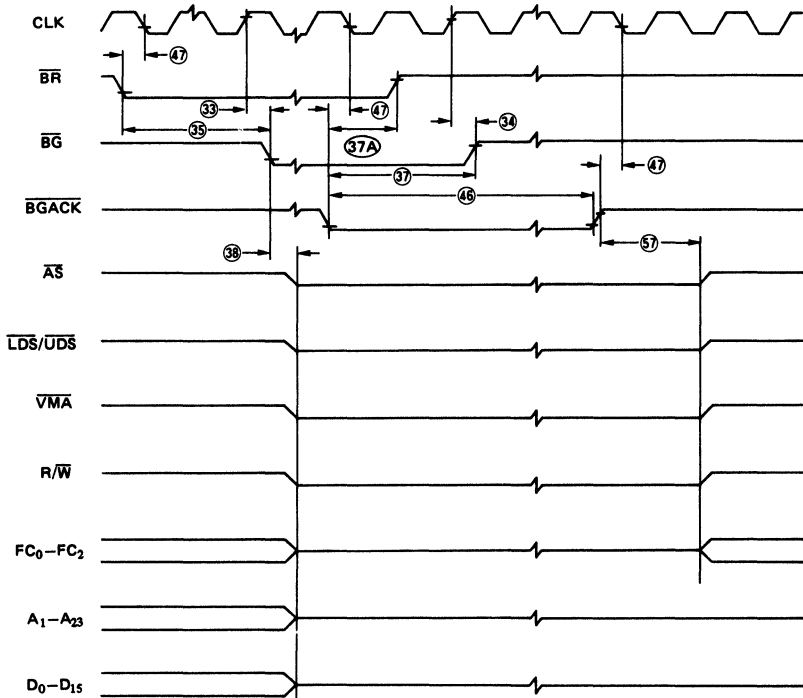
CLK

47

$\overline{BR}$

33

47

35

37A

34

$\overline{BG}$

37

47

$\overline{BGACK}$

46

38

57

$\overline{AS}$

$\overline{LDS}/\overline{UDS}$

$\overline{VMA}$

$R/\overline{W}$

$FC_0-FC_2$

$A_1-A_{23}$

$D_0-D_{15}$